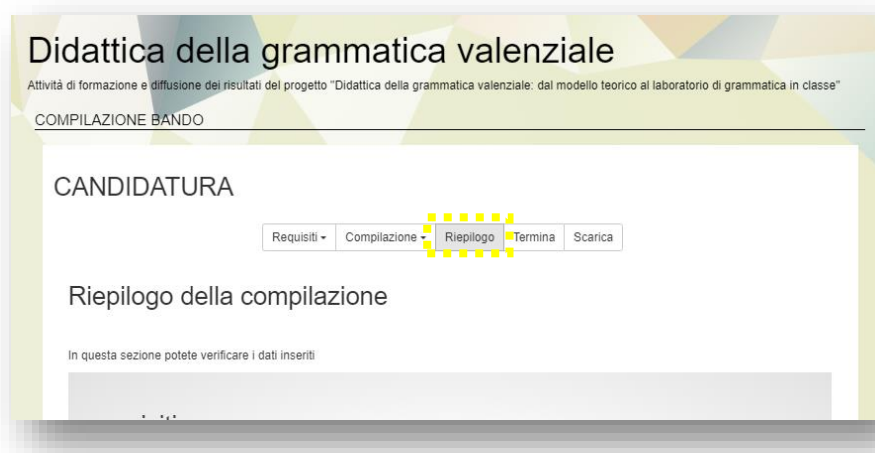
Didattica della grammatica valenziale

Attività di formazione e diffusione dei risultati del progetto "Didattica della grammatica valenziale: dal modello teorico al laboratorio di grammatica in classe"

COMPILAZIONE BANDO

CANDIDATURA

Requisiti ▾ | Compilazione ▾ | Riepilogo | Termina | Scarica

Riepilogo della compilazione

In questa sezione potete verificare i dati inseriti

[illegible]